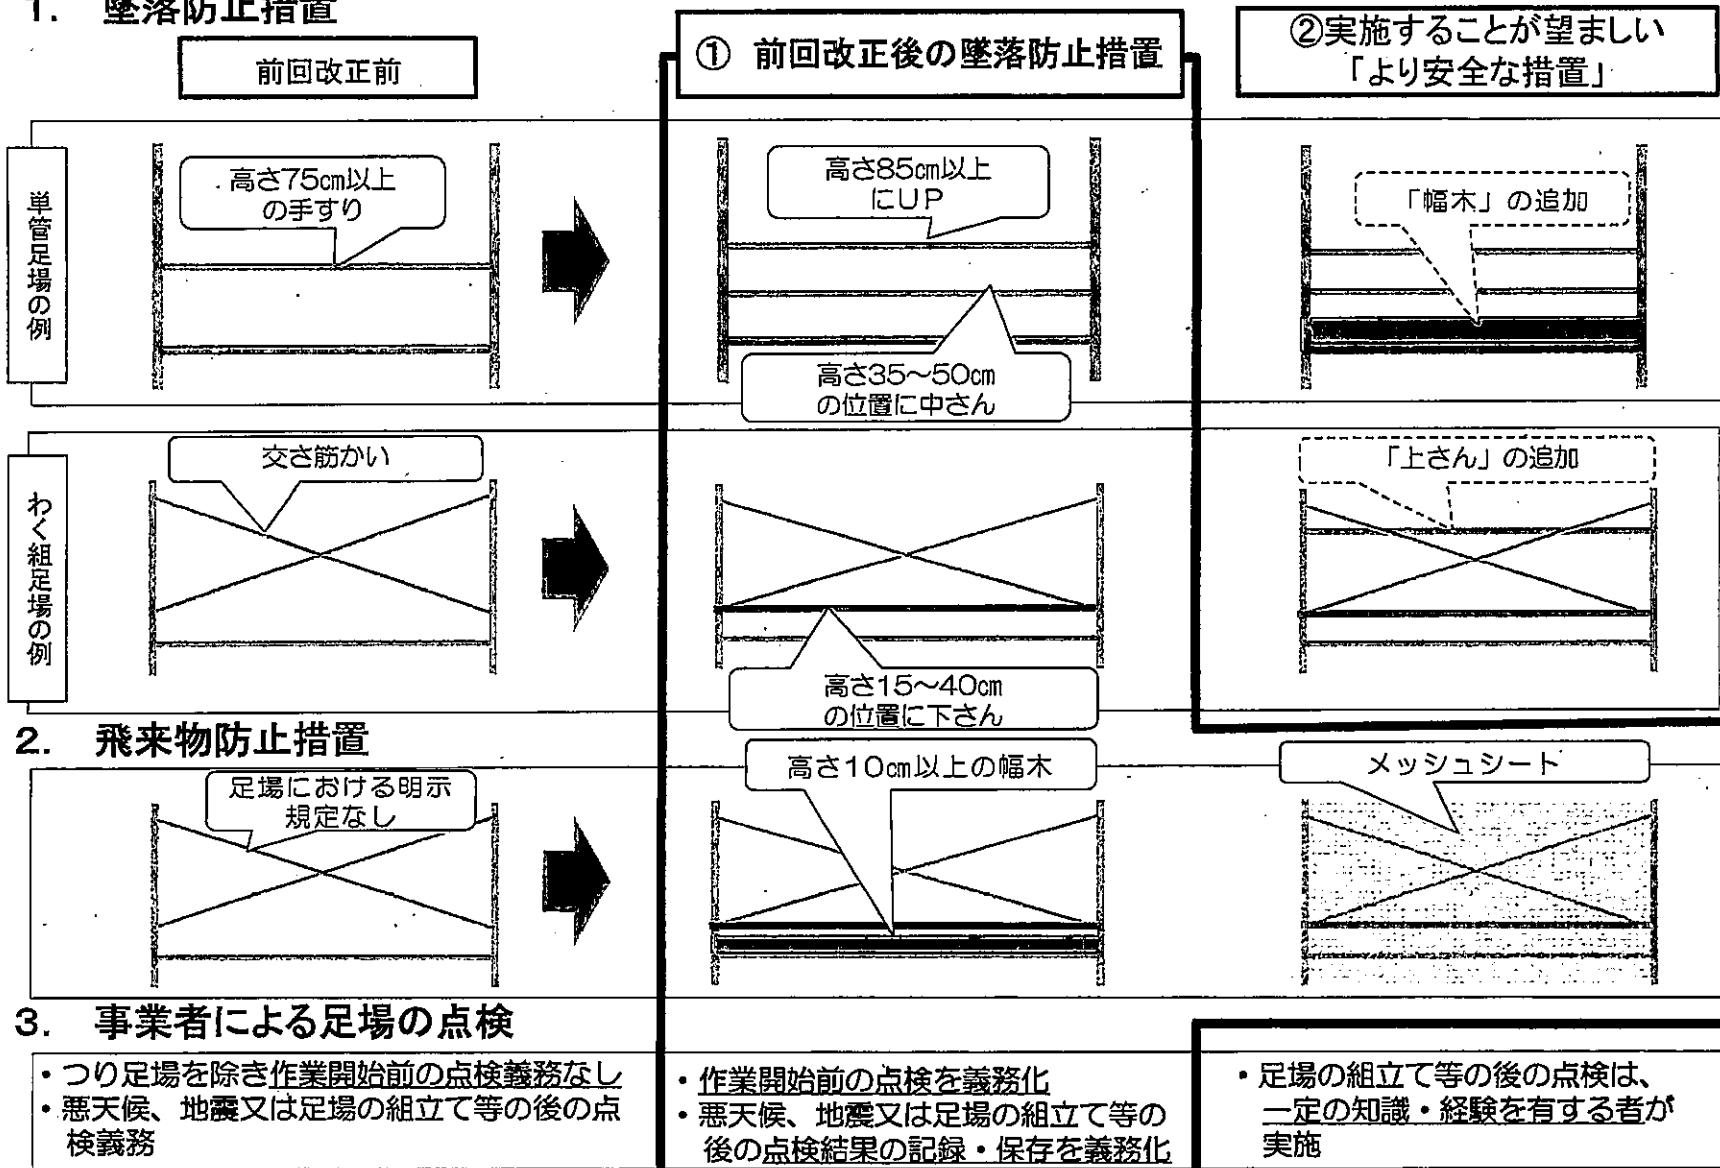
1. 墜落防止措置

前回改正前

① 前回改正後の墜落防止措置

②実施することが望ましい「より安全な措置」

単管足場の例

高さ75cm以上の手すり

高さ85cm以上にUP

高さ35~50cmの位置に中さん

「幅木」の追加

わく組足場の例

交さ筋かい

高さ15~40cmの位置に下さん

「上さん」の追加

2. 飛来物防止措置

足場における明示規定なし

高さ10cm以上の幅木

メッシュシート

3. 事業者による足場の点検

・つり足場を除き作業開始前の点検義務なし
・悪天候、地震又は足場の組立て等の後の点検義務

・作業開始前の点検を義務化
・悪天候、地震又は足場の組立て等の後の点検結果の記録・保存を義務化

・足場の組立て等の後の点検は、一定の知識・経験を有する者が実施